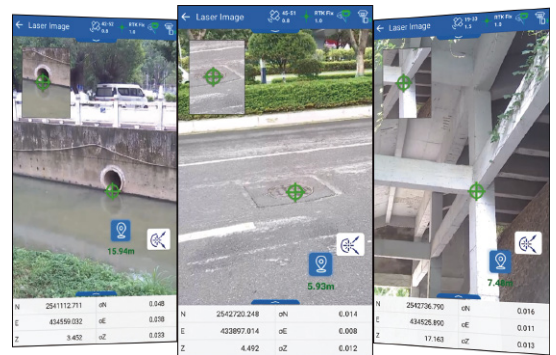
Laser Image
RTK Fix
15.94m
N 2541112.711 σN 0.048
E 434559.032 σE 0.038
Z 3.452 σZ 0.033

Laser Image
RTK Fix
5.93m
N 2542720.248 σN 0.014
E 433897.014 σE 0.008
Z 4.492 σZ 0.012

Laser Image
RTK Fix
7.46m
N 2542736.790 σN 0.016
E 434526.890 σE 0.011
Z 17.163 σZ 0.013